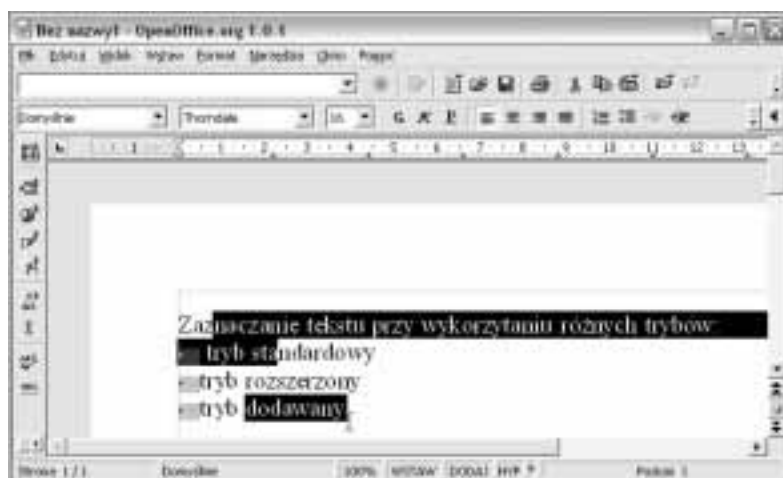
Bez nazwy1 - OpenOffice.org 1.0.1

Plik Edycja Widok Wstaw Format Narzędzia Okno Pomoc

Domyślnie Thorndale 18 G K P

Zaznaczanie tekstu przy wykorzystaniu różnych trybów:
tryb standardowy
tryb rozszerzony
tryb dodawany

Strona 1 / 1 Domyślnie 100% WSTAW DODAJ HYP * Poziom 1